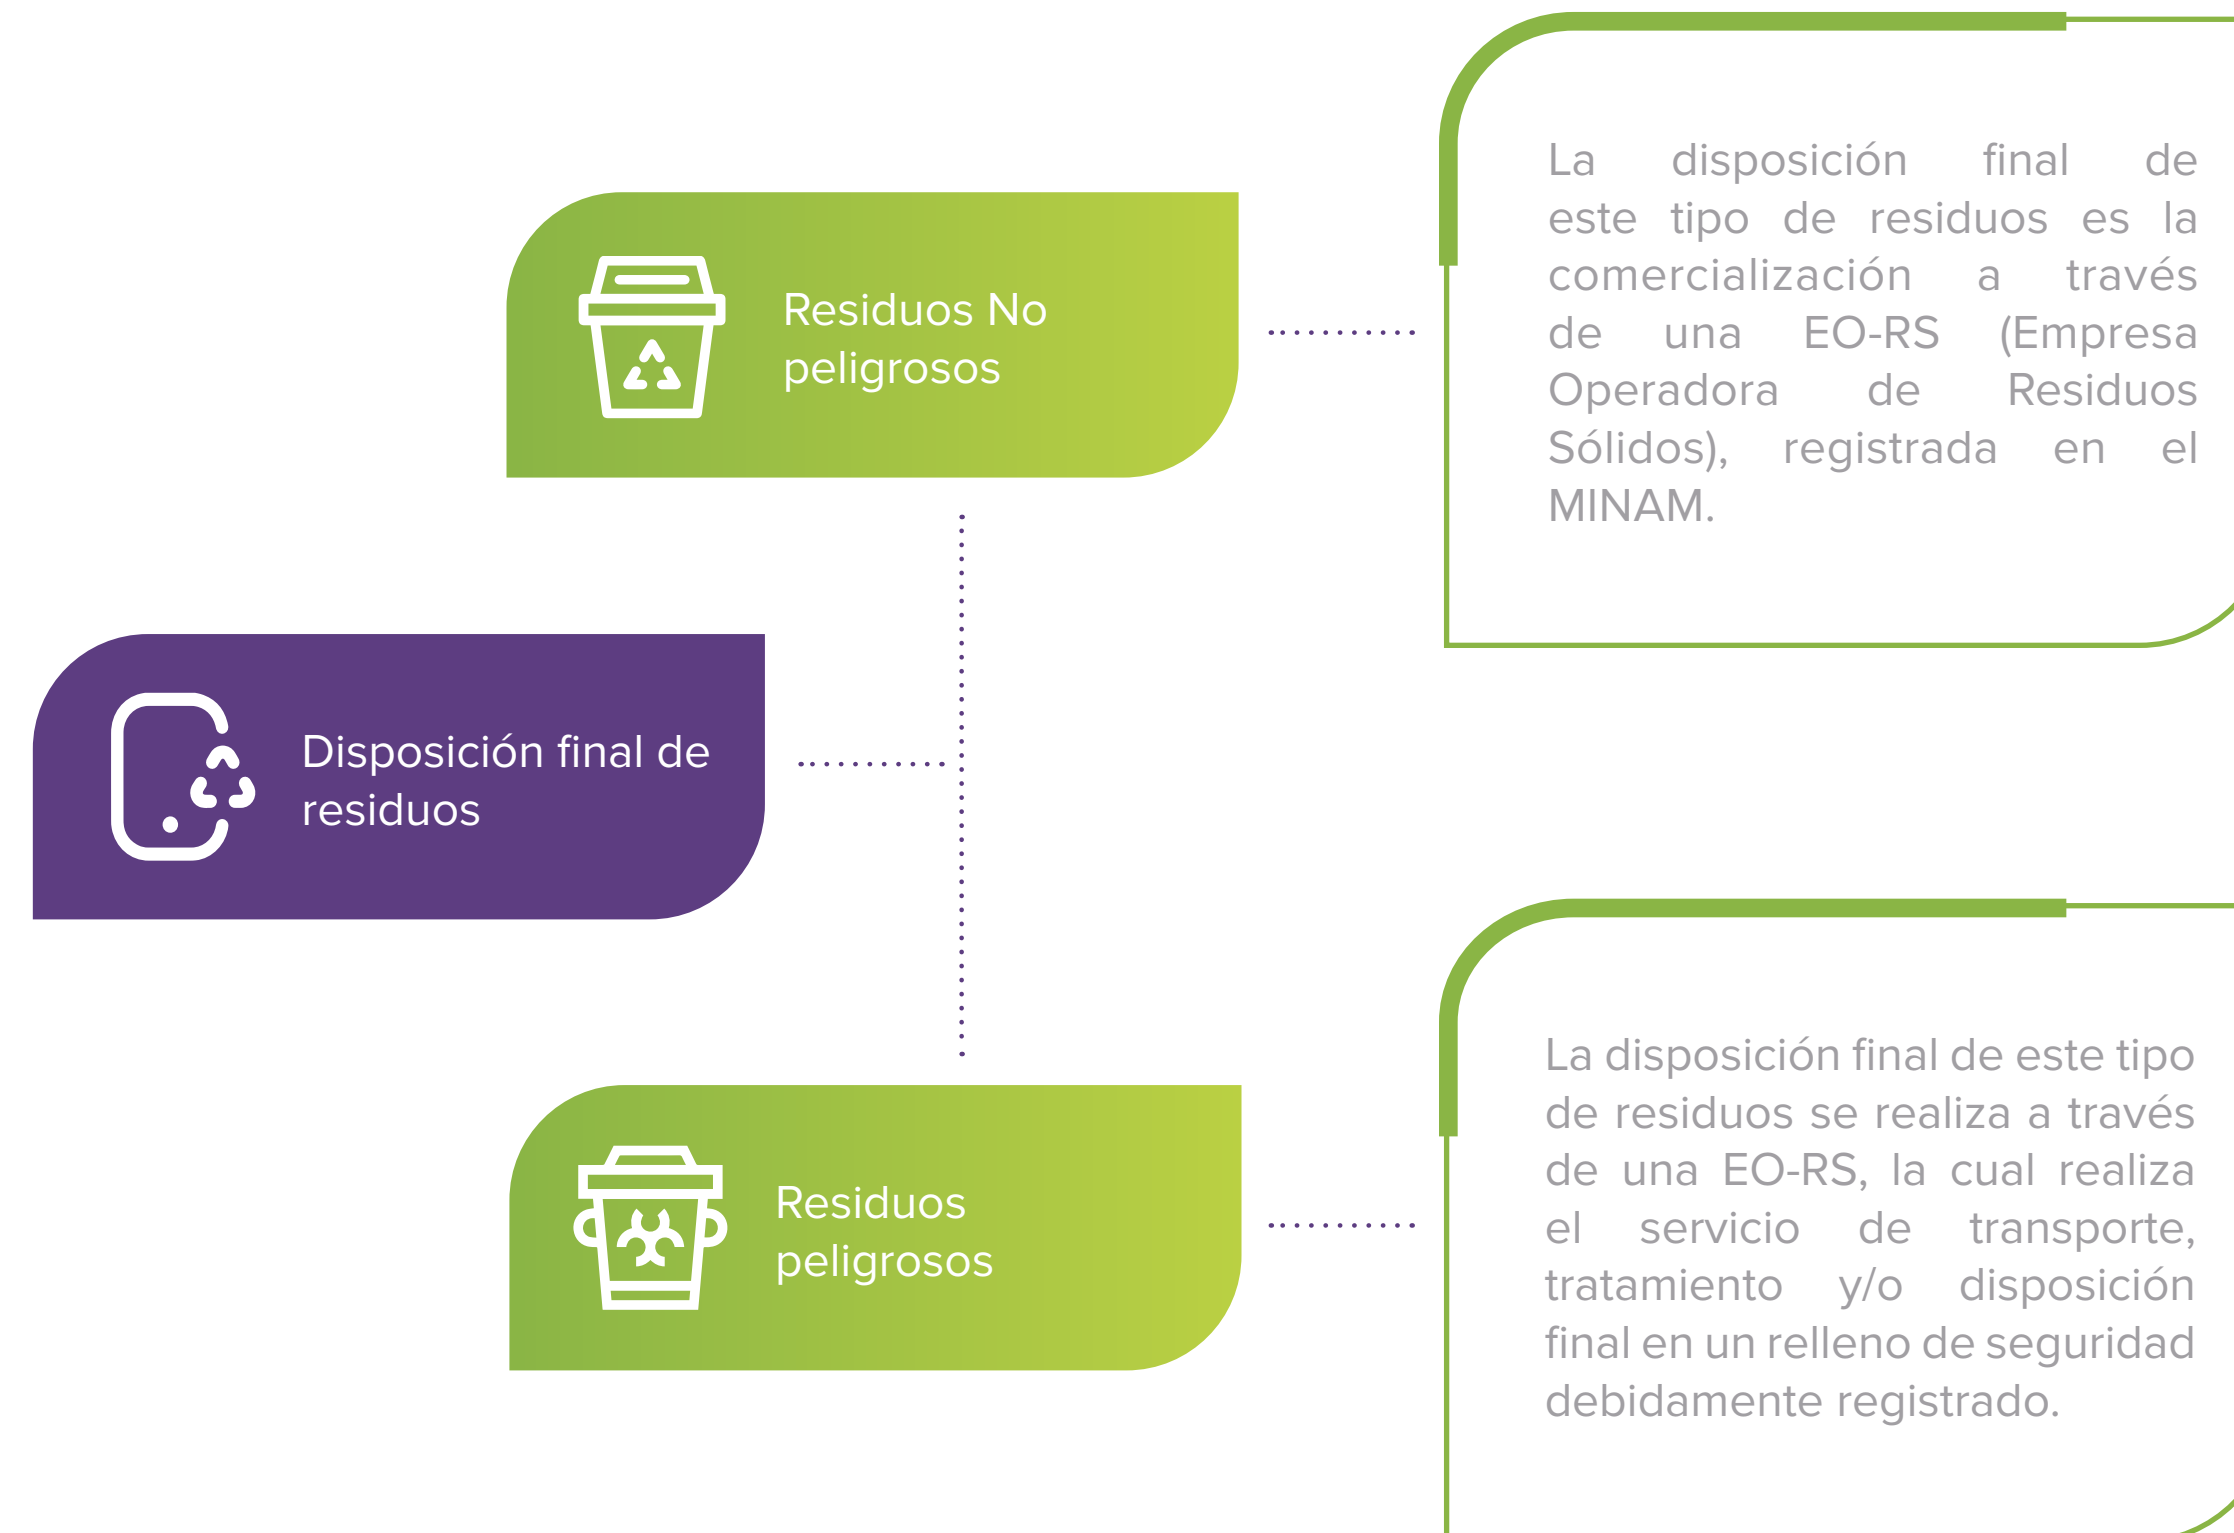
Residuos No peligrosos

La disposición final de este tipo de residuos es la comercialización a través de una EO-RS (Empresa Operadora de Residuos Sólidos), registrada en el MINAM.

Disposición final de residuos

Residuos peligrosos

La disposición final de este tipo de residuos se realiza a través de una EO-RS, la cual realiza el servicio de transporte, tratamiento y/o disposición final en un relleno de seguridad debidamente registrado.